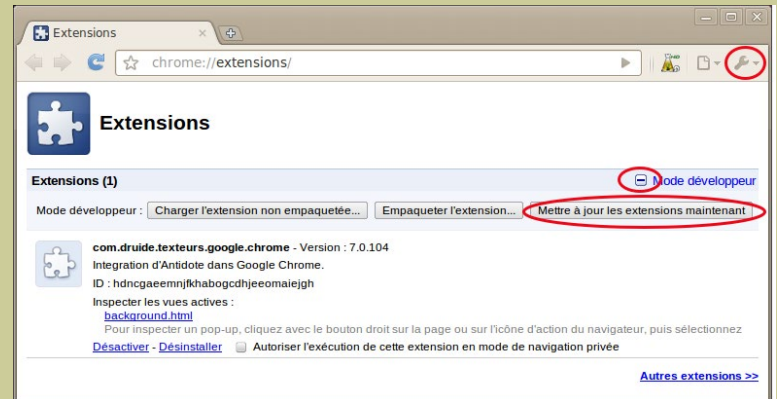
Extensions

chrome://extensions/

Extensions

Extensions (1)

Mode développeur

Mode développeur : Charger l'extension non empaquetée... Empaqueter l'extension... Mettre à jour les extensions maintenant

com.druide.texteurs.google.chrome - Version : 7.0.104

Integration d'Antidote dans Google Chrome.

ID : hdncgaeemnjfkhabogcdhjeeomaiejgh

Inspecter les vues actives :

background.html

Pour inspecter un pop-up, cliquez avec le bouton droit sur la page ou sur l'icône d'action du navigateur, puis sélectionnez

Désactiver - Désinstaller Autoriser l'exécution de cette extension en mode de navigation privée

Autres extensions >>